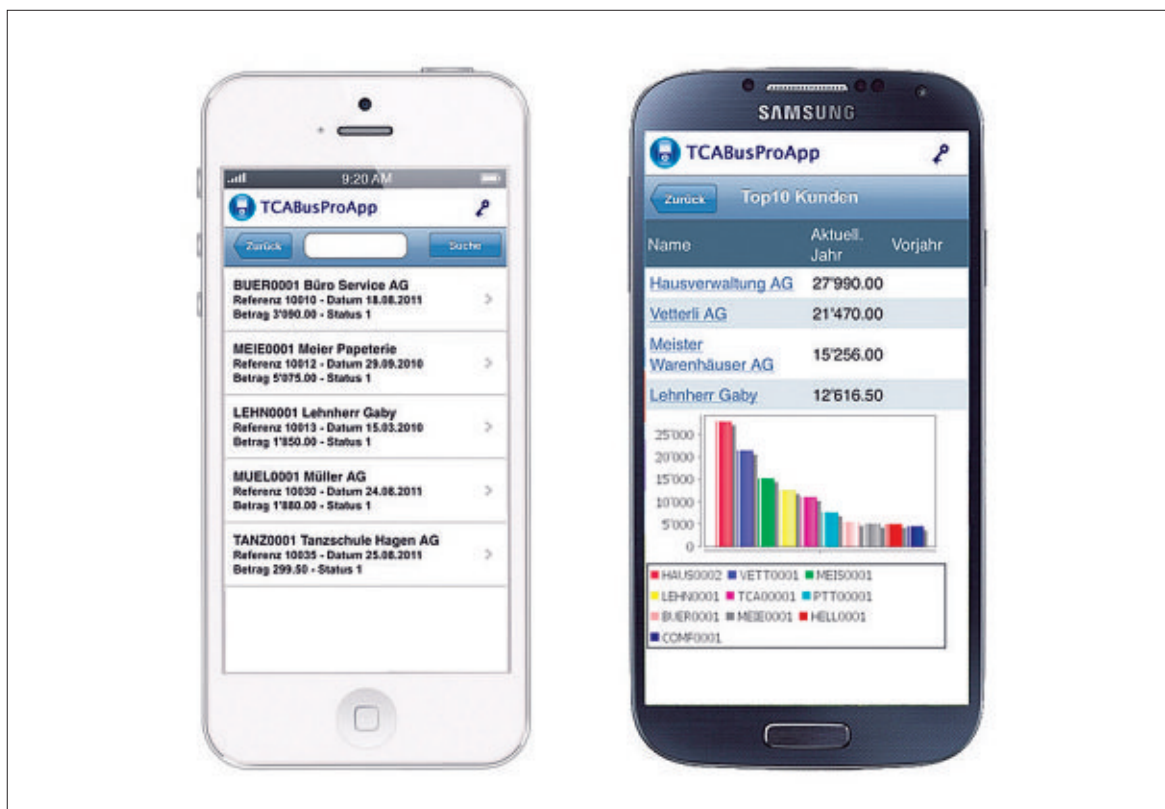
9:20 AM

TCABusProApp

Zurück

Suche

BUER0001 Büro Service AG
Referenz 10010 - Datum 18.08.2011
Betrag 3'090.00 - Status 1

MEIE0001 Meier Papeterie
Referenz 10012 - Datum 29.09.2010
Betrag 5'075.00 - Status 1

LEHN0001 Lehnherr Gaby
Referenz 10013 - Datum 15.03.2010
Betrag 1'850.00 - Status 1

MUEL0001 Müller AG
Referenz 10030 - Datum 24.08.2011
Betrag 1'880.00 - Status 1

TANZ0001 Tanzschule Hagen AG
Referenz 10035 - Datum 25.08.2011
Betrag 299.50 - Status 1

SAMSUNG

TCABusProApp

Zurück

Top10 Kunden

| Name | Aktuell. Jahr | Vorjahr |
|---|---|---|
| Hausverwaltung AG | 27'990.00 | |
| Vetterli AG | 21'470.00 | |
| Meister Warenhäuser AG | 15'256.00 | |
| Lehnherr Gaby | 12'616.50 | |

25'000
20'000
15'000
10'000
5'000
0

HAUS0002 VETT0001 MEIS0001
LEHN0001 TCA00001 PTT00001
BUER0001 MEIE0001 HELL0001
COMF0001